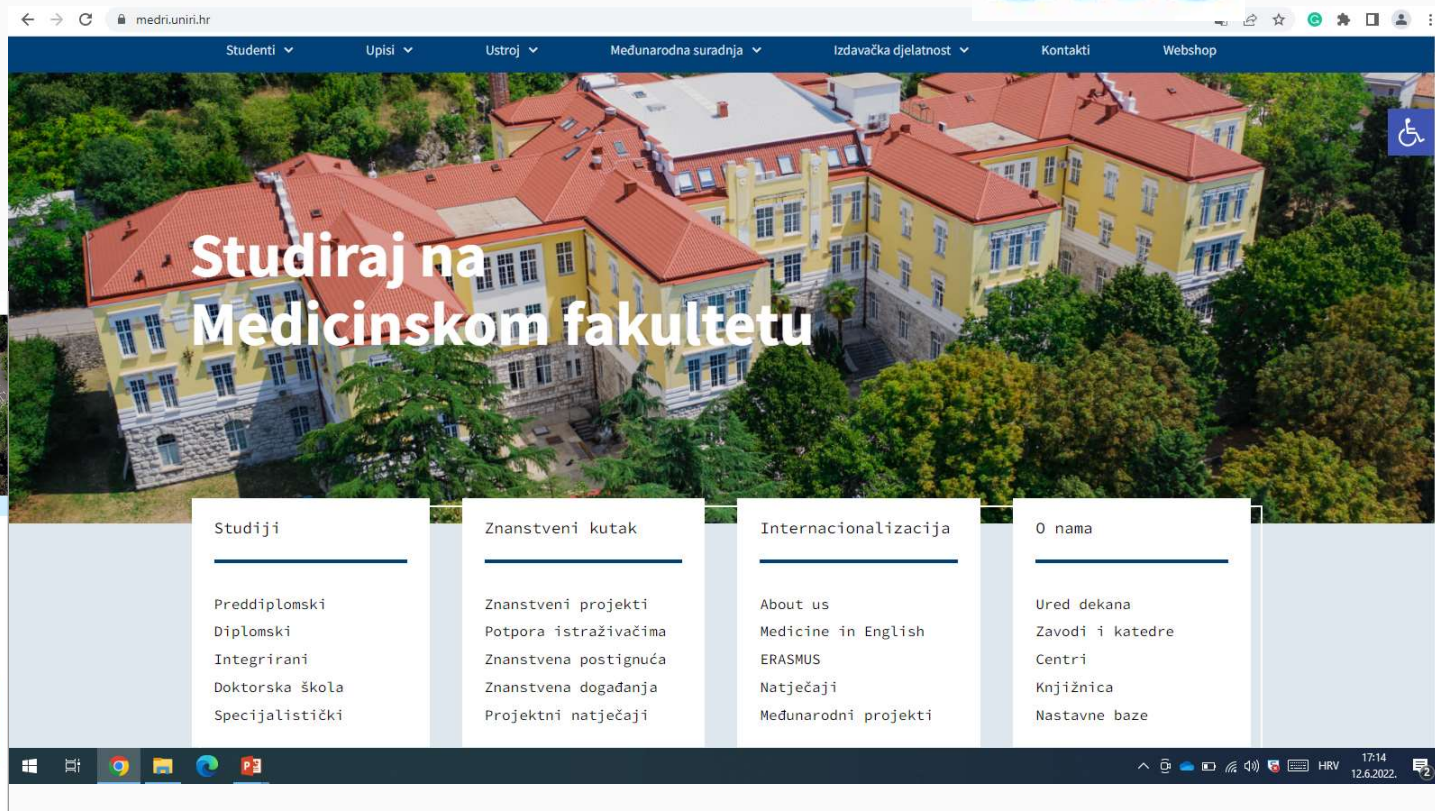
medri.uniri.hr

Studenti Upisi Ustroj Međunarodna suradnja Izdavačka djelatnost Kontakti Webshop

Studiraj na Medicinskom fakultetu

Studiji

Preddiplomski
Diplomski
Integrirani
Doktorska škola
Specijalistički

Znanstveni kutak

Znanstveni projekti
Potpora istraživačima
Znanstvena postignuća
Znanstvena događanja
Projektni natječaji

Internacionalizacija

About us
Medicine in English
ERASMUS
Natječaji
Međunarodni projekti

O nama

Ured dekana
Zavodi i katedre
Centri
Knjižnica
Nastavne baze

HRV 17:14 12.6.2022.